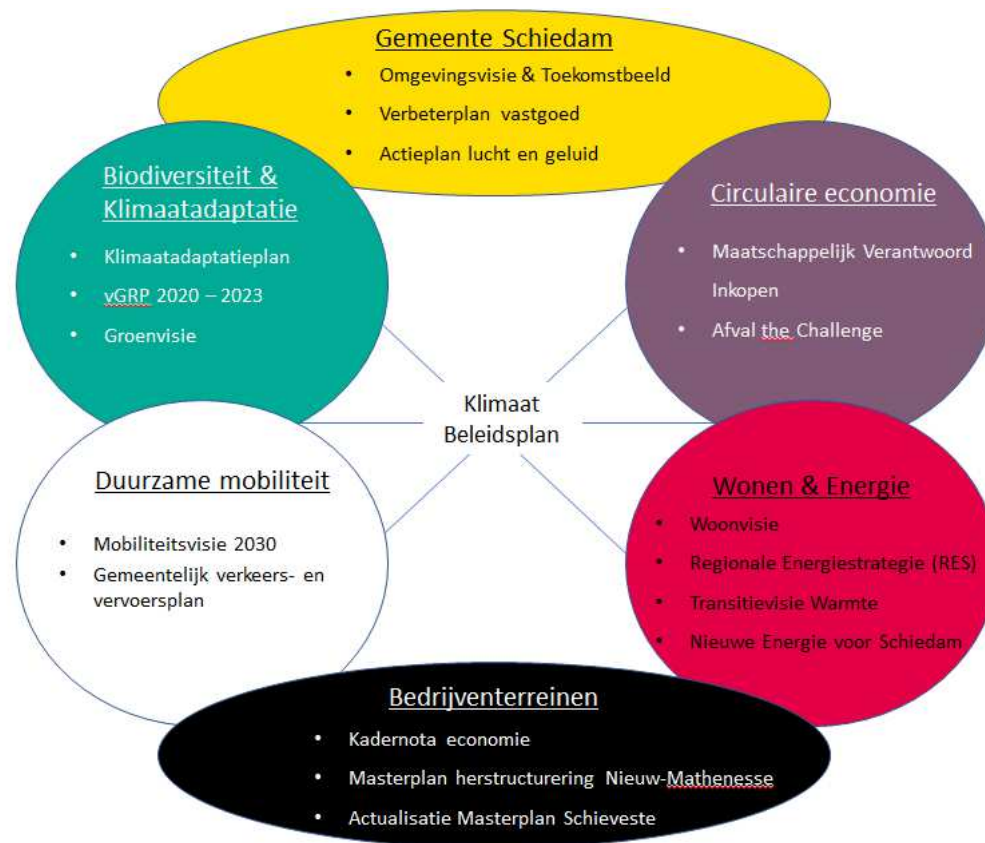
Gemeente Schiedam

- Omgevingsvisie & Toekomstbeeld
- Verbeterplan vastgoed
- Actieplan lucht en geluid

Biodiversiteit & Klimaatadaptatie

- Klimaatadaptatieplan
- vGRP 2020 – 2023
- Groenvisie

Circulaire economie

- Maatschappelijk Verantwoord Inkopen
- Afval the Challenge

Klimaat Beleidsplan

Duurzame mobiliteit

- Mobiliteitsvisie 2030
- Gemeentelijk verkeers- en vervoersplan

Wonen & Energie

- Woonvisie
- Regionale Energiestrategie (RES)
- Transitievisie Warmte
- Nieuwe Energie voor Schiedam

Bedrijventerreinen

- Kadernota economie
- Masterplan herstructurering Nieuw-Mathenesse
- Actualisatie Masterplan Schieveste